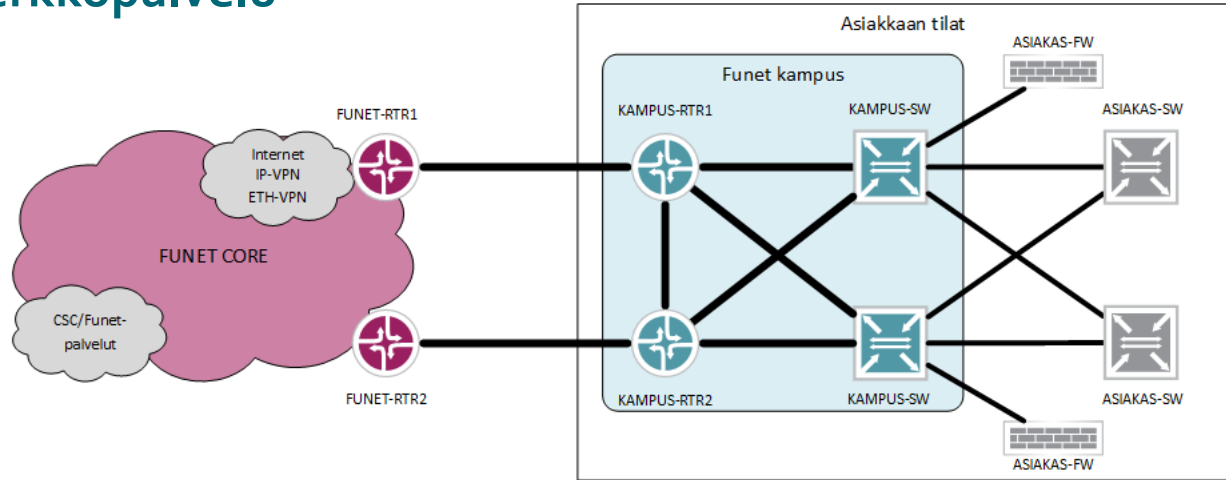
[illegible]rkkopalvelu

Asiakkaan tilat

Funet kampus

ASIAKAS-FW

FUNET-RTR1

KAMPUS-RTR1

KAMPUS-SW

ASIAKAS-SW

Internet
IP-VPN
ETH-VPN

FUNET CORE

CSC/Funet-palvelut

FUNET-RTR2

KAMPUS-RTR2

KAMPUS-SW

ASIAKAS-SW

ASIAKAS-FW